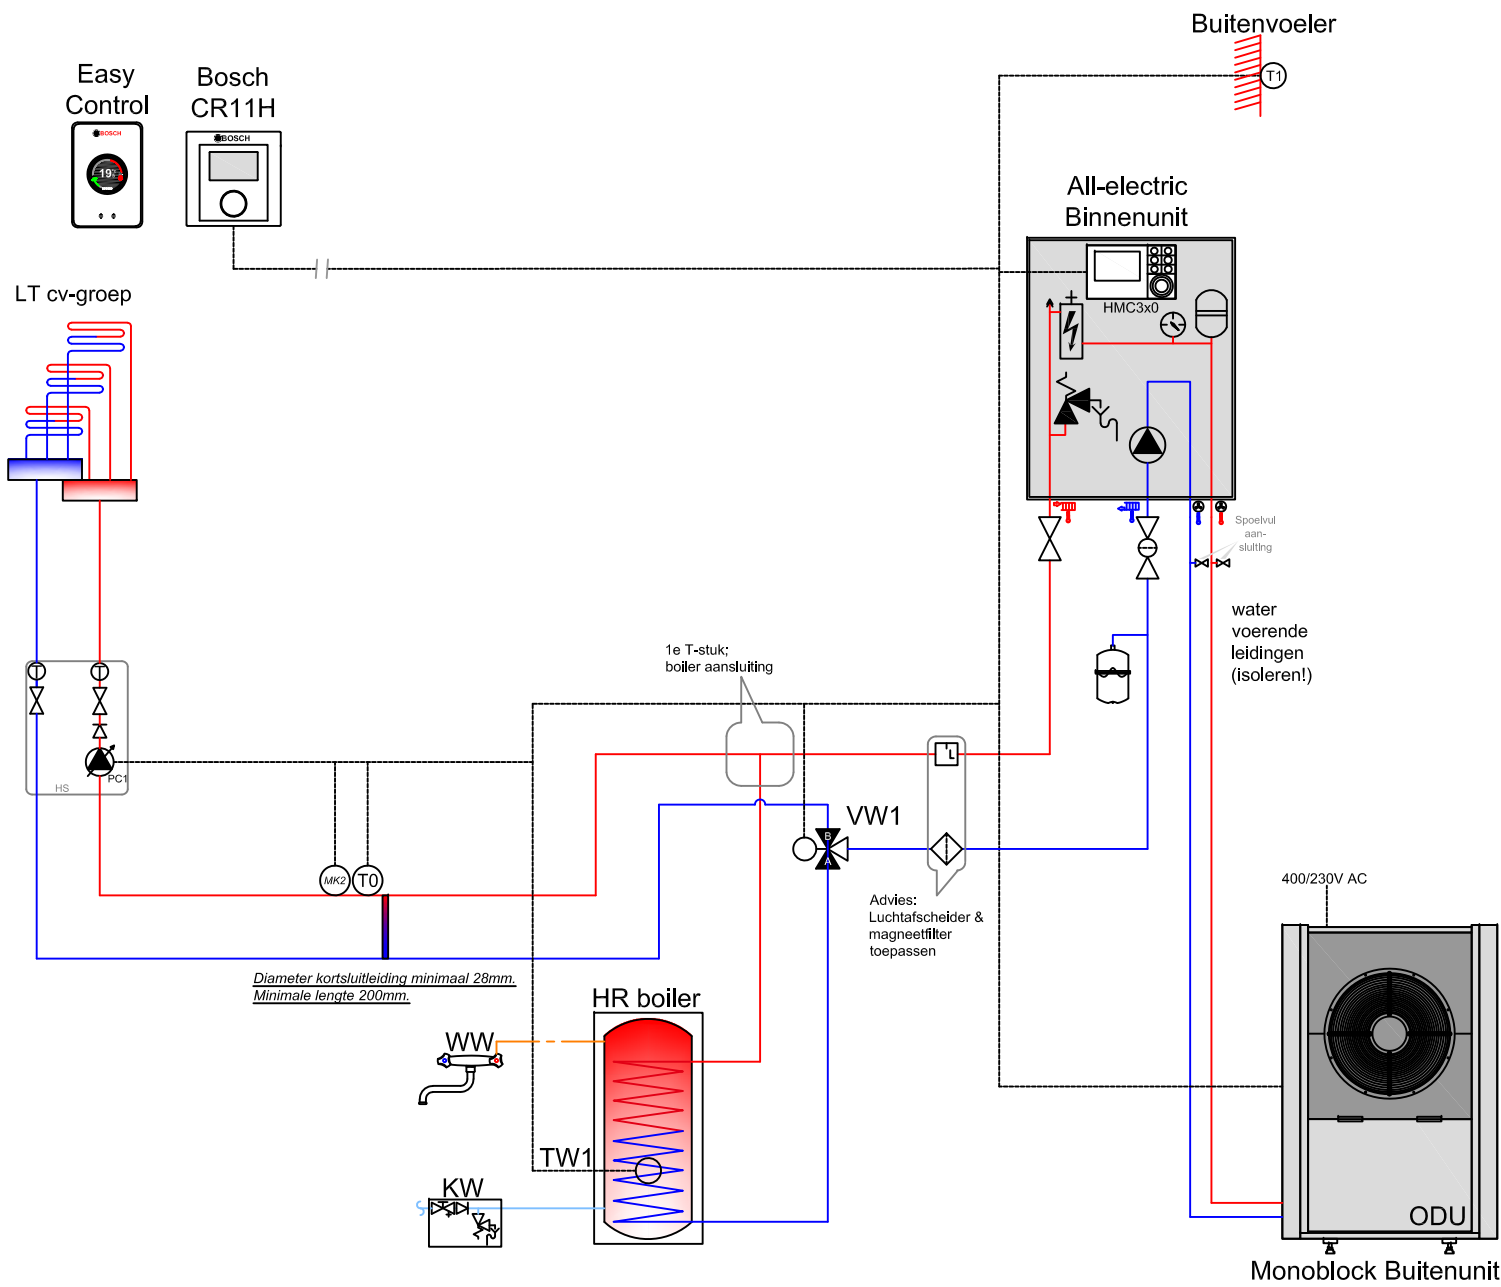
Buitenvoeler
T1
Easy Control
BOSCH
19
Bosch CR11H
BOSCH
All-electric Binnenunit
HMC3x0
LT cv-groep
Spoelvul aan-sluiting
water voerende leidingen (isoleren!)
1e T-stuk; boiler aansluiting
HS
PC1
VW1
B
A
MK2
T0
Advies: Luchtafscheider & magneetfilter toepassen
400/230V AC
Diameter kortsluitleiding minimaal 28mm.
Minimale lengte 200mm.
HR boiler
WW
TW1
KW
ODU
Monoblock Buitenunit